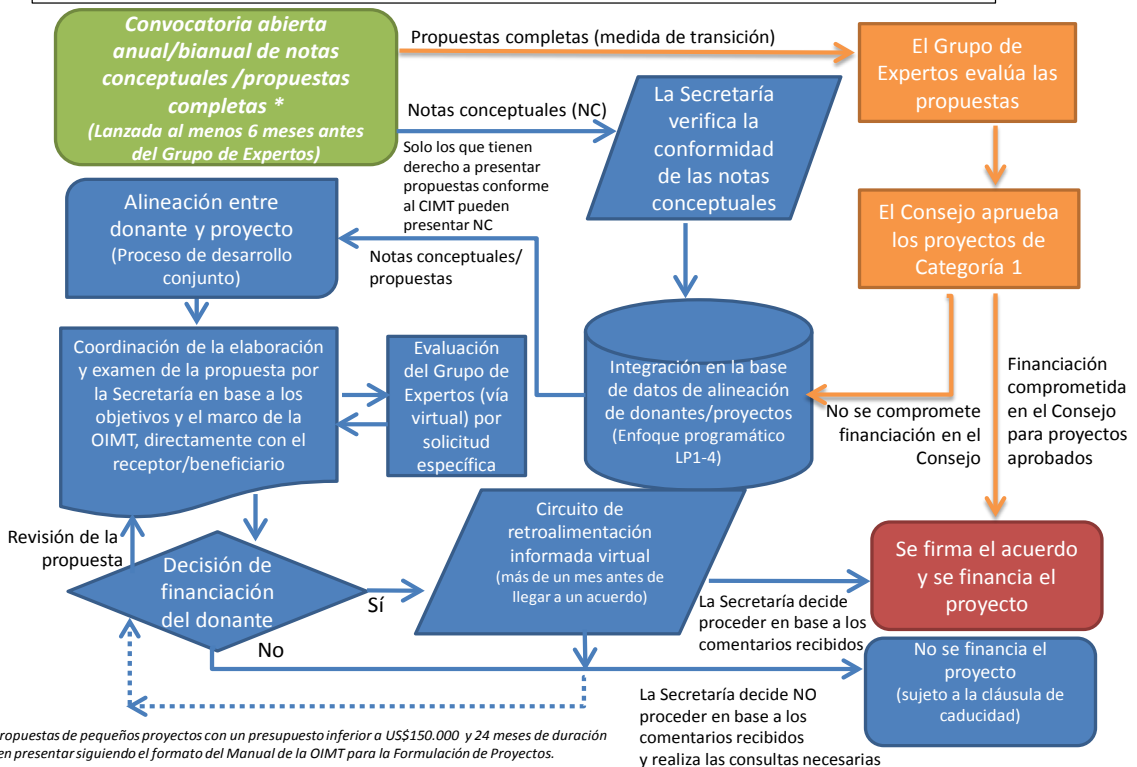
Convocatoria abierta anual/bianual de notas conceptuales /propuestas completas *
(Lanzada al menos 6 meses antes del Grupo de Expertos)

Propuestas completas (medida de transición)

El Grupo de Expertos evalúa las propuestas

Notas conceptuales (NC)

Solo los que tienen derecho a presentar propuestas conforme al CIMT pueden presentar NC

La Secretaría verifica la conformidad de las notas conceptuales

El Consejo aprueba los proyectos de Categoría 1

Alineación entre donante y proyecto
(Proceso de desarrollo conjunto)

Notas conceptuales/ propuestas

Coordinación de la elaboración y examen de la propuesta por la Secretaría en base a los objetivos y el marco de la OIMT, directamente con el receptor/beneficiario

Evaluación del Grupo de Expertos (vía virtual) por solicitud específica

Integración en la base de datos de alineación de donantes/proyectos
(Enfoque programático LP1-4)

No se compromete financiación en el Consejo

Financiación comprometida en el Consejo para proyectos aprobados

Revisión de la propuesta

Decisión de financiación del donante

Sí

No

Circuito de retroalimentación informada virtual
(más de un mes antes de llegar a un acuerdo)

La Secretaría decide proceder en base a los comentarios recibidos

Se firma el acuerdo y se financia el proyecto

No se financia el proyecto
(sujeto a la cláusula de caducidad)

La Secretaría decide NO proceder en base a los comentarios recibidos y realiza las consultas necesarias

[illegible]propuestas de pequeños proyectos con un presupuesto inferior a US$150.000 y 24 meses de duración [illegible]en presentar siguiendo el formato del Manual de la OIMT para la Formulación de Proyectos.